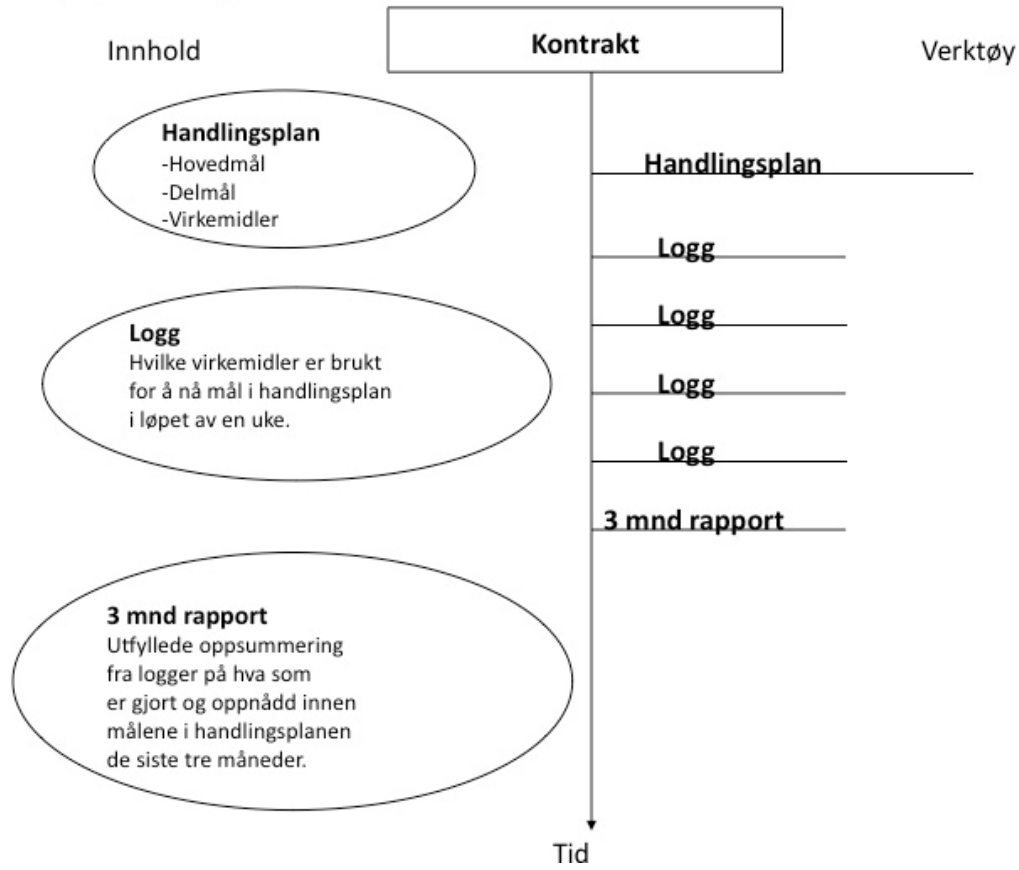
Innhold

Kontrakt

Verktøy

Handlingsplan
-Hovedmål
-Delmål
-Virkemidler

Handlingsplan

Logg

Logg

Logg
Hvilke virkemidler er brukt for å nå mål i handlingsplan i løpet av en uke.

Logg

Logg

3 mnd rapport

3 mnd rapport
Utfyllede oppsummering fra logger på hva som er gjort og oppnådd innen målene i handlingsplanen de siste tre måneder.

Tid